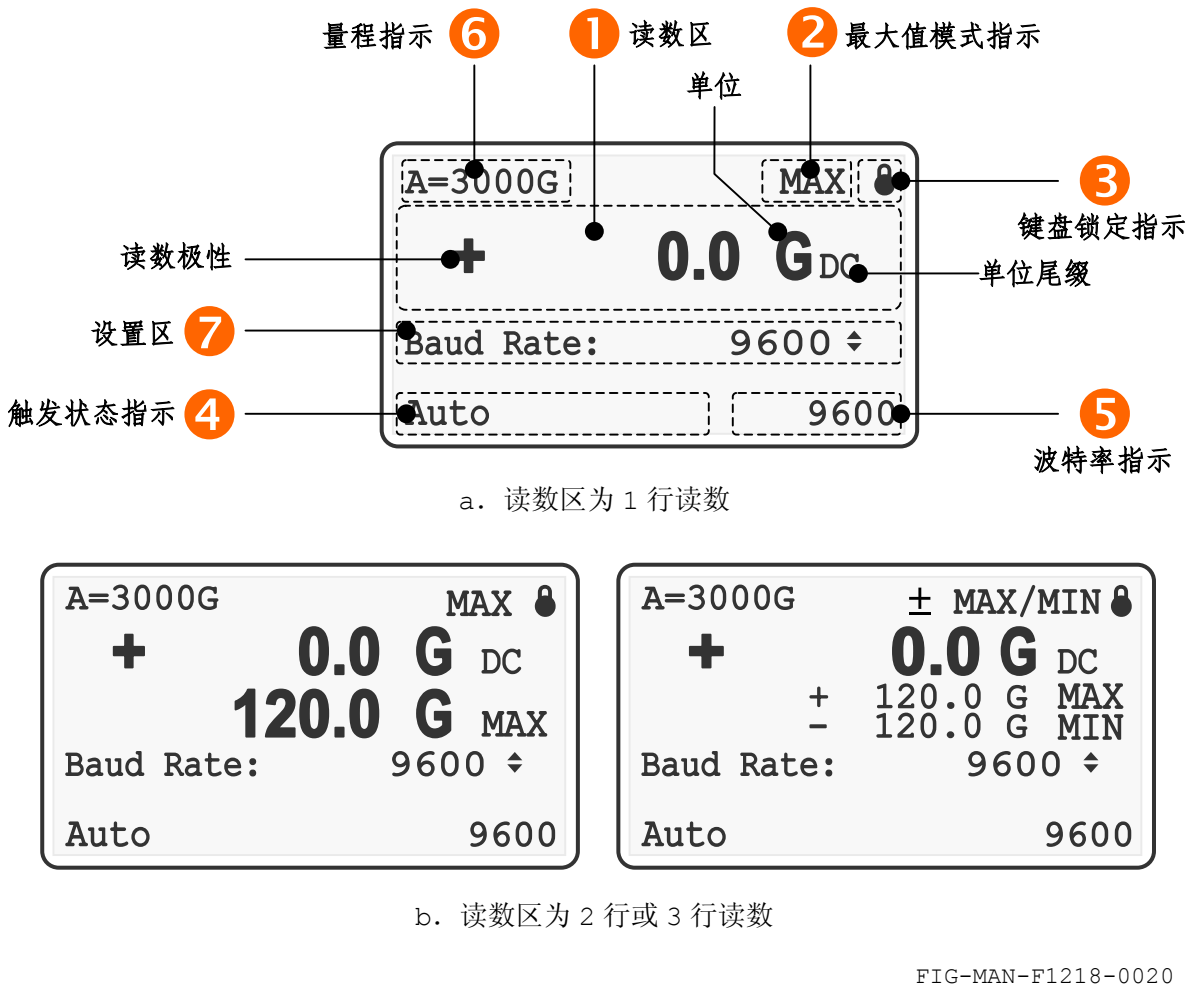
量程指示 6
1 读数区
2 最大值模式指示
单位
A=3000G
MAX
3 键盘锁定指示
读数极性
+
0.0 G DC
单位尾缀
设置区 7
Baud Rate: 9600
触发状态指示 4
Auto
9600
5 波特率指示

a. 读数区为 1 行读数

A=3000G
MAX
+
0.0 G DC
120.0 G MAX
Baud Rate: 9600
Auto 9600

A=3000G
± MAX/MIN
+
0.0 G DC
+ 120.0 G MAX
- 120.0 G MIN
Baud Rate: 9600
Auto 9600

b. 读数区为 2 行或 3 行读数

FIG-MAN-F1218-0020